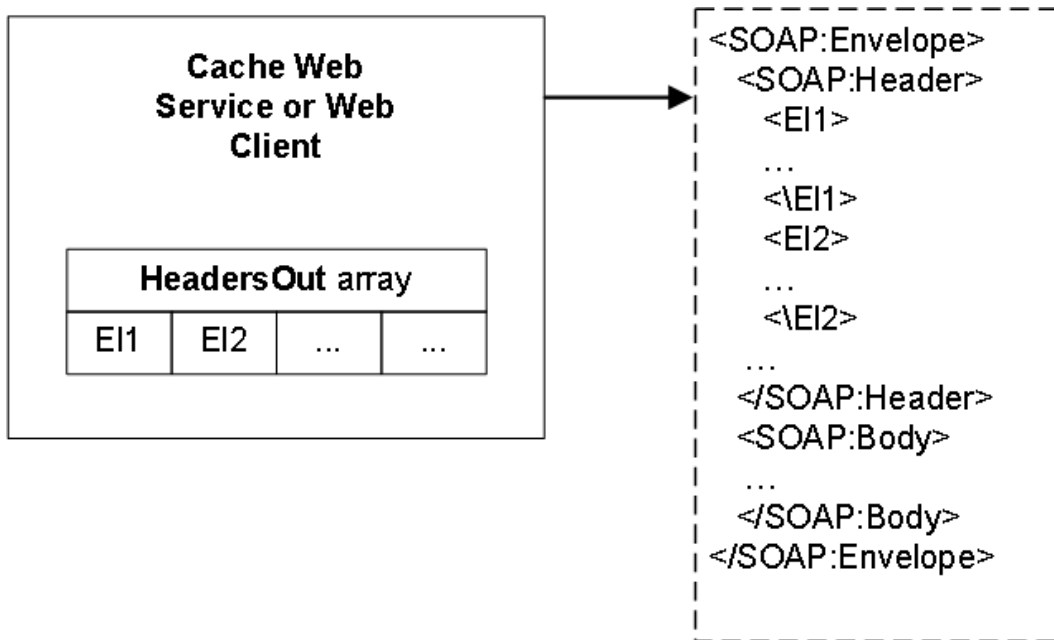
Cache Web Service or Web Client

| HeadersOut array | | | |
|---|---|---|---|
| El1 | El2 | ... | ... |

<SOAP:Envelope>
<SOAP:Header>
<El1>
…
<\El1>
<El2>
…
<\El2>
…
</SOAP:Header>
<SOAP:Body>
…
</SOAP:Body>
</SOAP:Envelope>